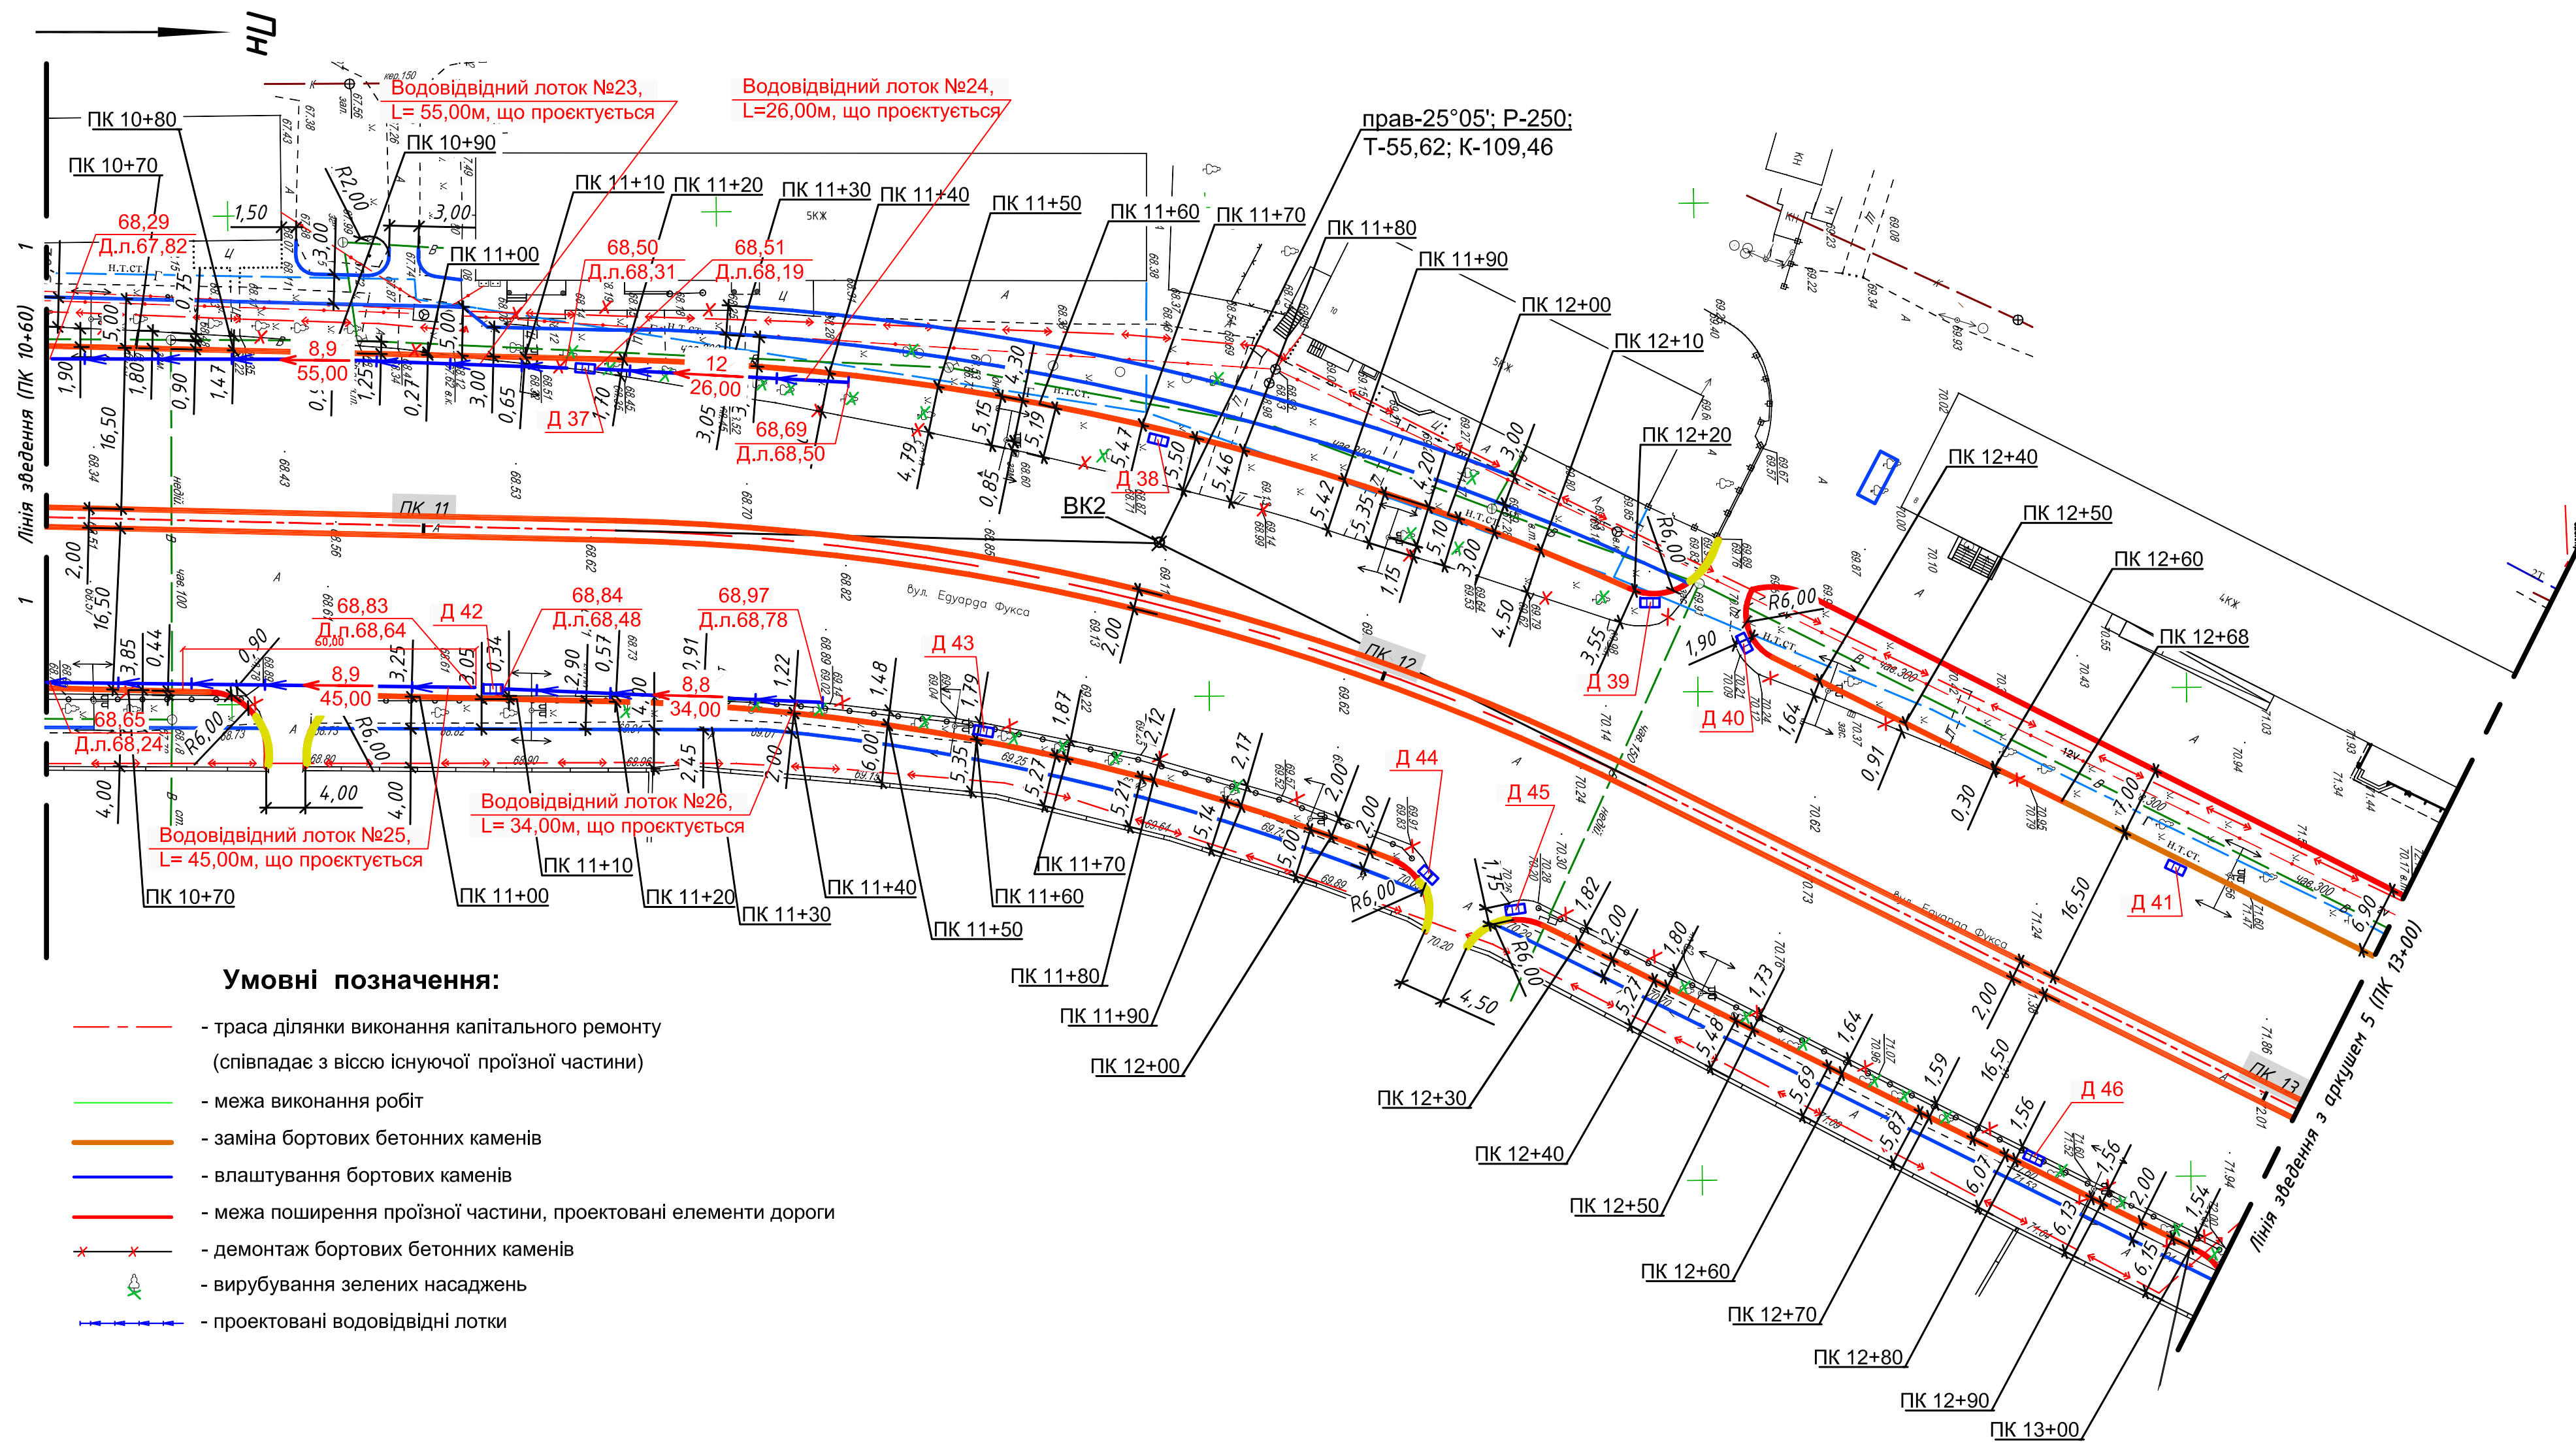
ПЦ

Водовідвідний лоток №23, L= 55,00м, що проєктується

Водовідвідний лоток №24, L=26,00м, що проєктується

прав-25°05'; Р-250; Т-55,62; К-109,46

ПК 10+80
ПК 10+70
ПК 10+90
ПК 11+00
ПК 11+10
ПК 11+20
ПК 11+30
ПК 11+40
ПК 11+50
ПК 11+60
ПК 11+70
ПК 11+80
ПК 11+90
ПК 12+00
ПК 12+10
ПК 12+20
ПК 12+40
ПК 12+50
ПК 12+60
ПК 12+68

68,29
Д.л.67,82
68,50
Д.л.68,31
68,51
Д.л.68,19
68,69
Д.л.68,50
8,9
55,00
12
26,00
Д 37
Д 38
Д 39
Д 40
Д 41
ВК2
R2,00
R6,00
ПК 11
ПК 12
ПК 13

Лінія зведення (ПК 10+60)

Вул. Едуарда Фукса

68,83
Д.л.68,64
Д 42
68,84
Д.л.68,48
68,97
Д.л.68,78
Д 43
8,9
45,00
8,8
34,00
68,65
Д.л.68,24
Д 44
Д 45
Д 46

Водовідвідний лоток №26, L= 34,00м, що проєктується

Водовідвідний лоток №25, L= 45,00м, що проєктується

ПК 10+70
ПК 11+00
ПК 11+10
ПК 11+20
ПК 11+30
ПК 11+40
ПК 11+50
ПК 11+60
ПК 11+70
ПК 11+80
ПК 11+90
ПК 12+00
ПК 12+30
ПК 12+40
ПК 12+50
ПК 12+60
ПК 12+70
ПК 12+80
ПК 12+90
ПК 13+00

Лінія зведення з аркушем 5 (ПК 13+00)

Умовні позначення:
- траса ділянки виконання капітального ремонту (співпадає з віссю існуючої проїзної частини)
- межа виконання робіт
- заміна бортових бетонних каменів
- влаштування бортових каменів
- межа поширення проїзної частини, проектовані елементи дороги
- демонтаж бортових бетонних каменів
- вирубування зелених насаджень
- проектовані водовідвідні лотки